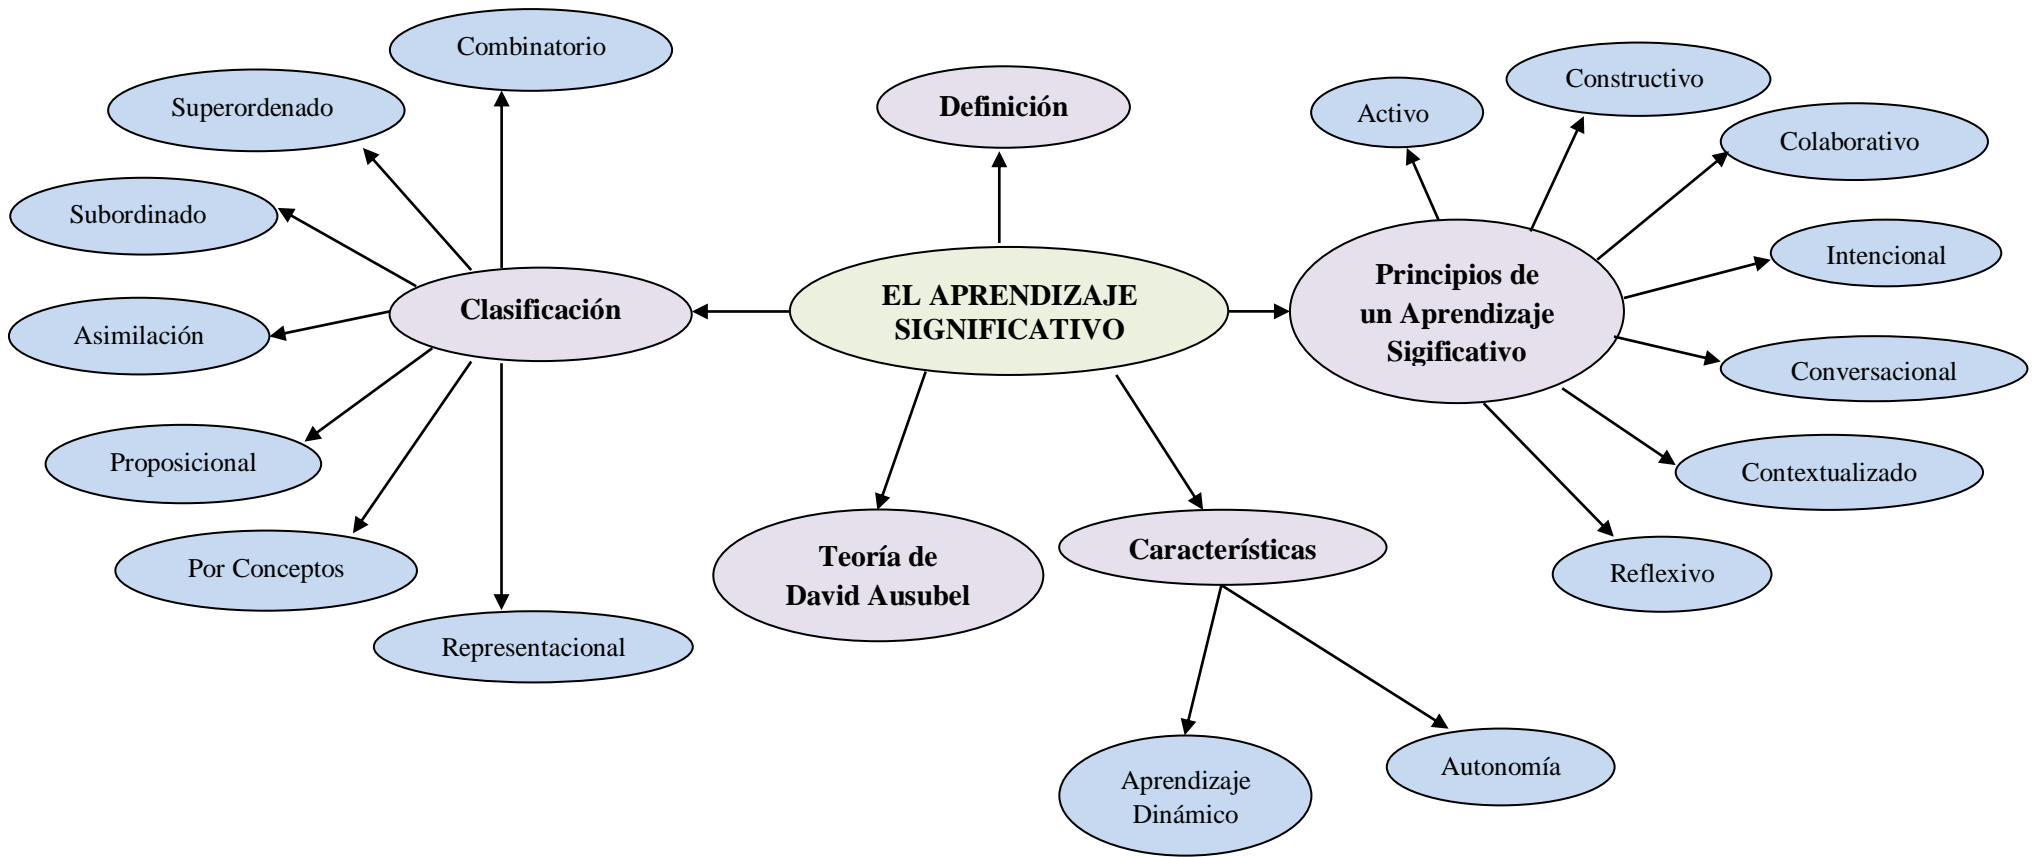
EL APRENDIZAJE SIGNIFICATIVO

Definición

Clasificación

Combinatorio

Superordenado

Subordinado

Asimilación

Proposicional

Por Conceptos

Representacional

Teoría de David Ausubel

Características

Aprendizaje Dinámico

Autonomía

Principios de un Aprendizaje Sigificativo

Activo

Constructivo

Colaborativo

Intencional

Conversacional

Contextualizado

Reflexivo